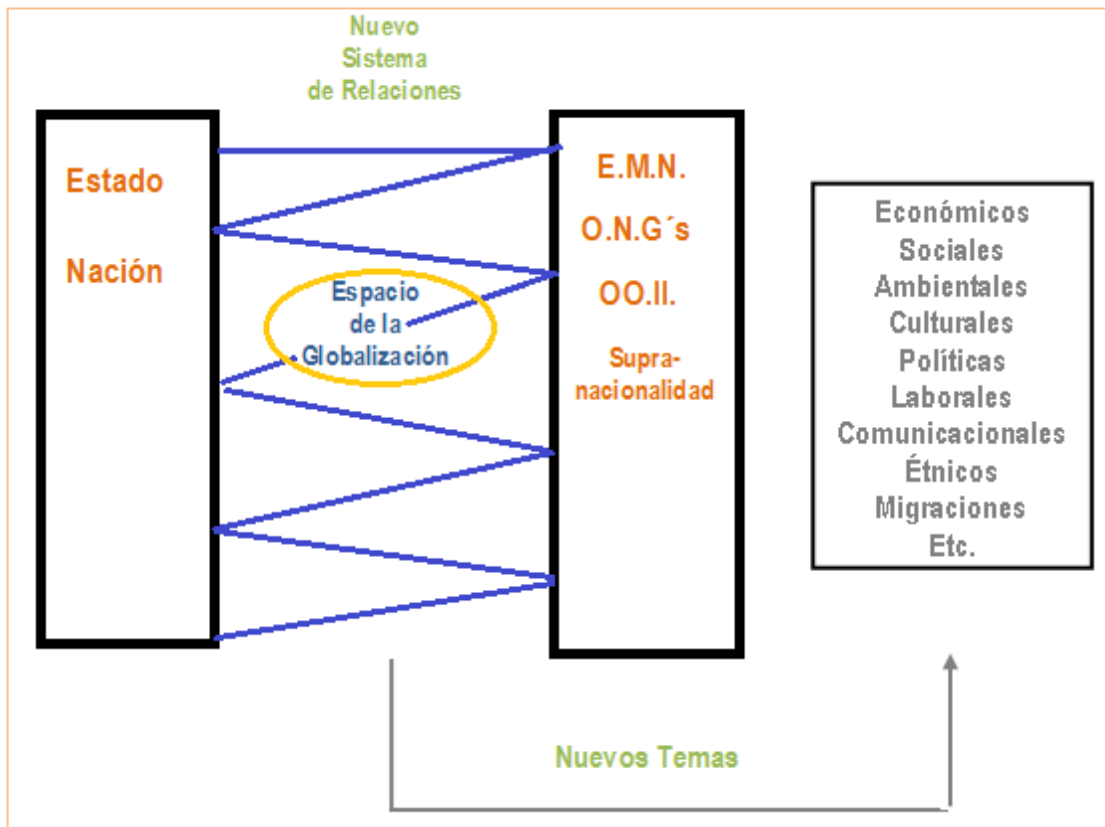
Nuevo Sistema de Relaciones

Estado

Nación

Espacio de la Globalización

E.M.N.

O.N.G´s

OO.II.

Supra-nacionalidad

Económicos
Sociales
Ambientales
Culturales
Políticas
Laborales
Comunicacionales
Étnicos
Migraciones
Etc.

Nuevos Temas